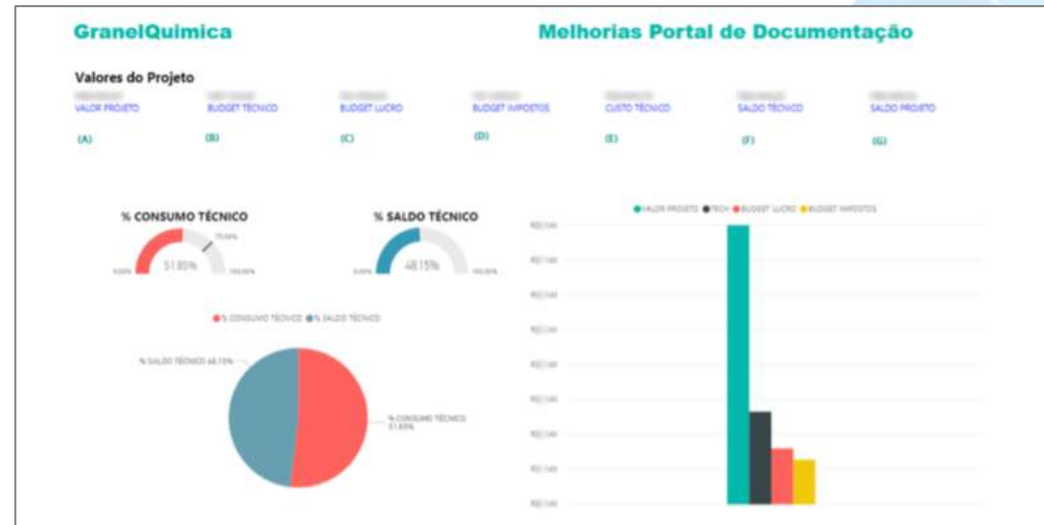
GranelQuimica

Melhorias Portal de Documentação

Valores do Projeto

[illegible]
VALOR PROJETO
(A)

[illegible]
BUDGET TÉCNICO
(B)

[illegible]
BUDGET LUCRO
(C)

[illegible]
BUDGET IMPOSTOS
(D)

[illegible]
CUSTO TÉCNICO
(E)

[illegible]
SALDO TÉCNICO
(F)

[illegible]
SALDO PROJETO
(G)

% CONSUMO TÉCNICO
0,00%
51,85%
75,00%
100,00%

% SALDO TÉCNICO
0,00%
48,15%
100,00%

● % CONSUMO TÉCNICO ● % SALDO TÉCNICO

% SALDO TÉCNICO 48,15%

% CONSUMO TÉCNICO 51,85%

● VALOR PROJETO ● TECH ● BUDGET LUCRO ● BUDGET IMPOSTOS

R$ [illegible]
R$ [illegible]
R$ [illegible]
R$ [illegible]
R$ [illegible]
R$ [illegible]
R$ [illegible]
R$ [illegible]
R$ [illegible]